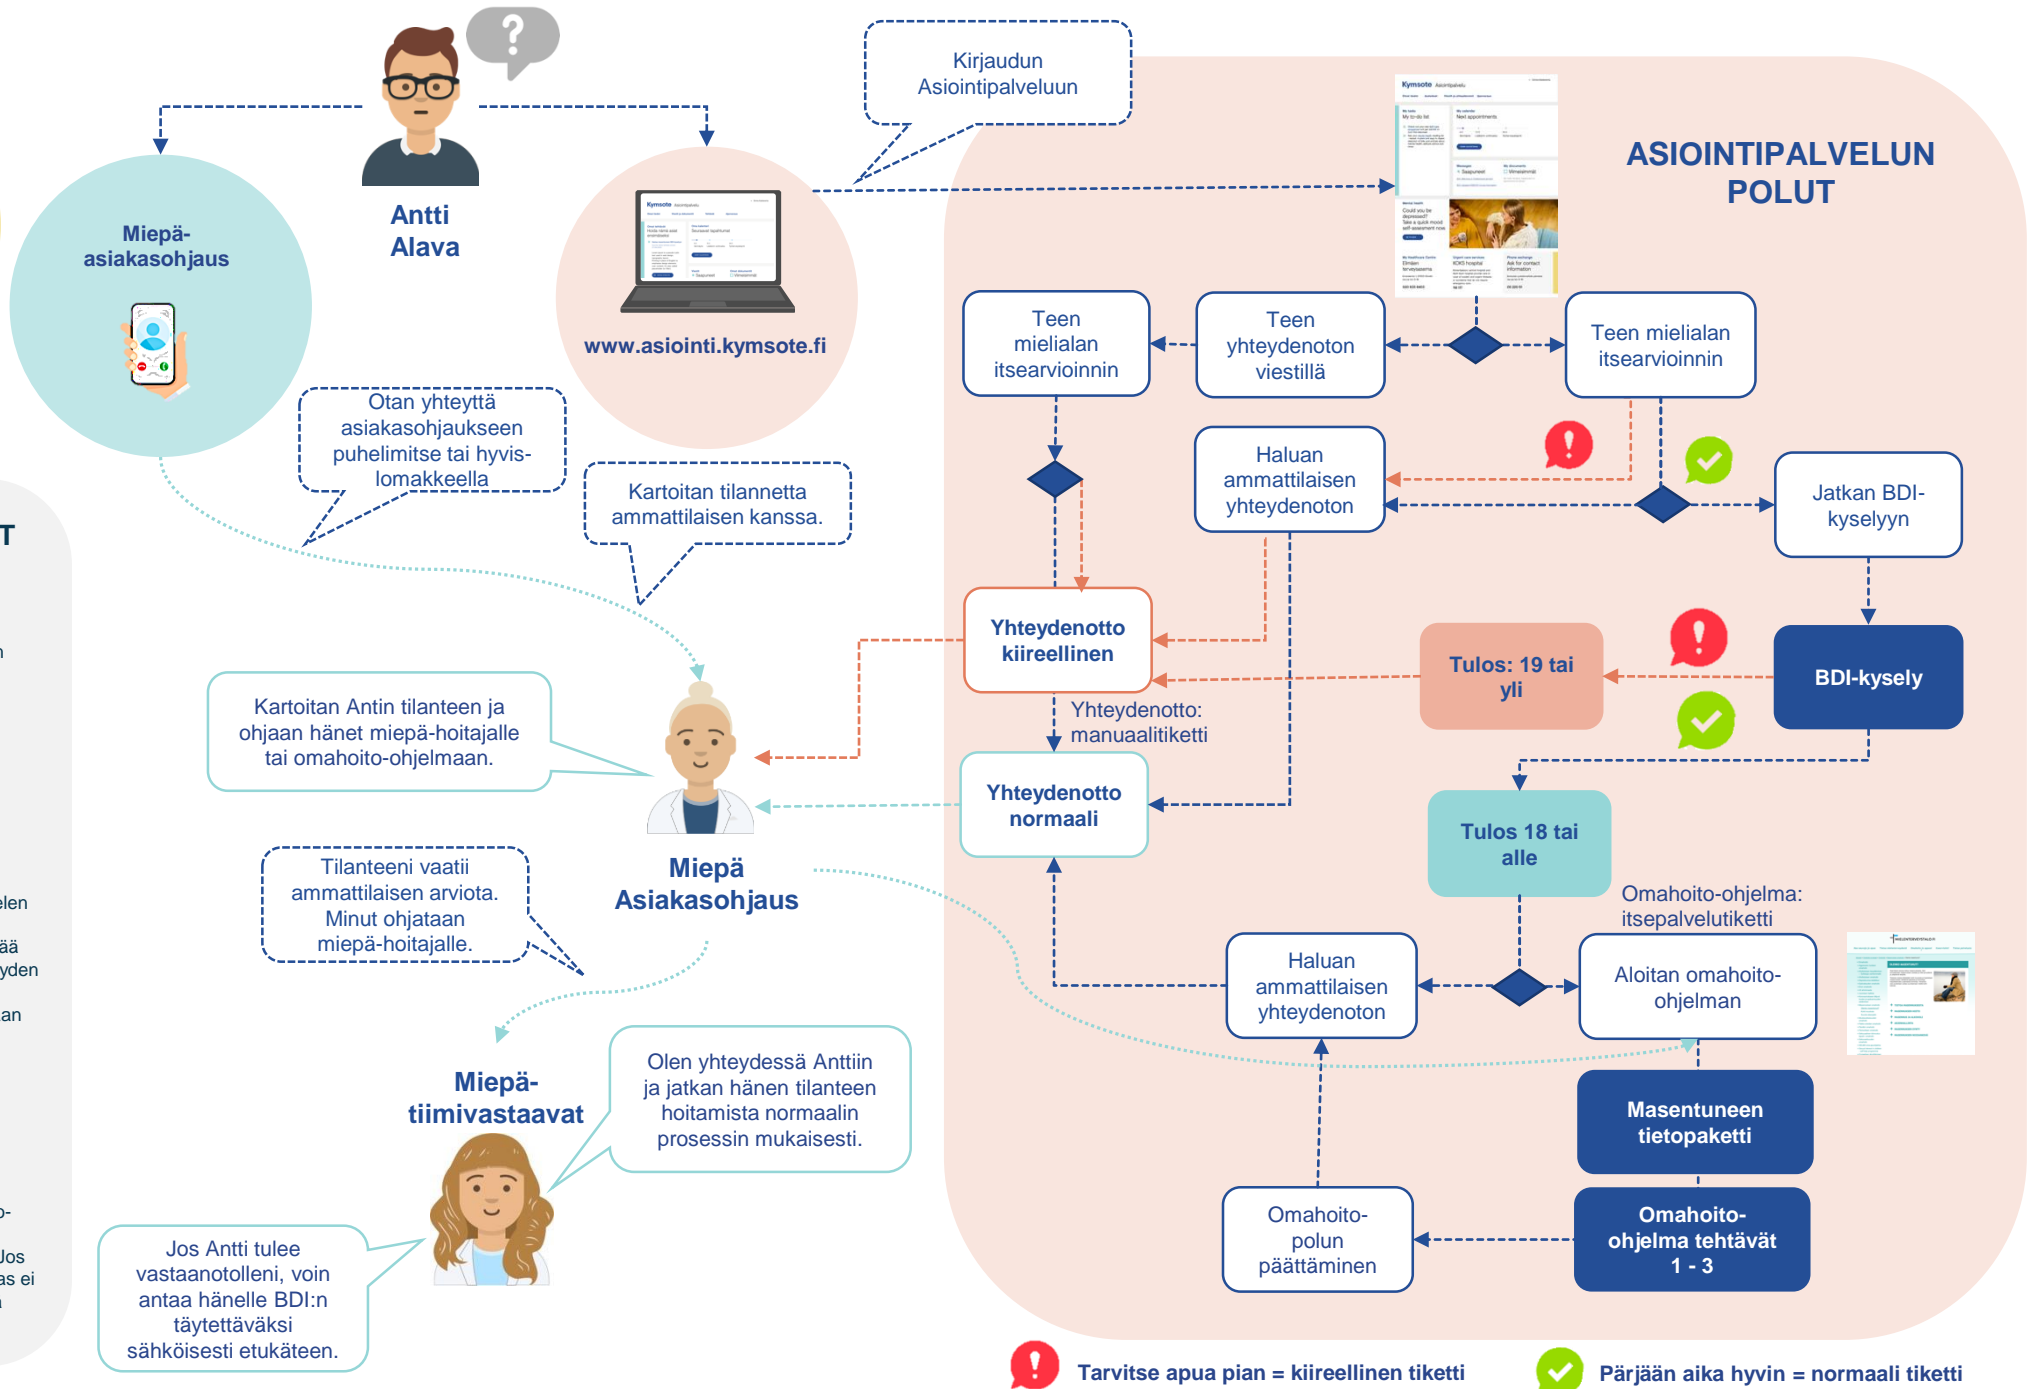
Antti Alava

Miepä-asiakasohjaus

www.asiointi.kymsote.fi

Kirjaudun Asiointipalveluun

ASIOINTIPALVELUN POLUT

Otan yhteyttä asiakasohjaukseen puhelimitse tai hyvis-lomakkeella

Kartoitan tilannetta ammattilaisen kanssa.

Teen mielialan itsearvioinnin

Teen yhteydenoton viestillä

Teen mielialan itsearvioinnin

Haluan ammattilaisen yhteydenoton

Jatkan BDI-kyselyyn

Yhteydenotto kiireellinen

Tulos: 19 tai yli

BDI-kysely

Yhteydenotto: manuaalitiketti

Kartoitan Antin tilanteen ja ohjaan hänet miepä-hoitajalle tai omahoito-ohjelmaan.

Yhteydenotto normaali

Tulos 18 tai alle

Tilanteeni vaatii ammattilaisen arviota. Minut ohjataan miepä-hoitajalle.

Miepä Asiakasohjaus

Omahoito-ohjelma: itsepalvelutiketti

Haluan ammattilaisen yhteydenoton

Aloitan omahoito-ohjelman

Miepä-tiimivastaavat

Olen yhteydessä Anttiin ja jatkan hänen tilanteen hoitamista normaalin prosessin mukaisesti.

Masentuneen tietopaketti

Jos Antti tulee vastaanotolleni, voin antaa hänelle BDI:n täytettäväksi sähköisesti etukäteen.

Omahoito-polun päättäminen

Omahoito-ohjelma tehtävät 1 - 3

Tarvitse apua pian = kiireellinen tiketti

Pärjään aika hyvin = normaali tiketti